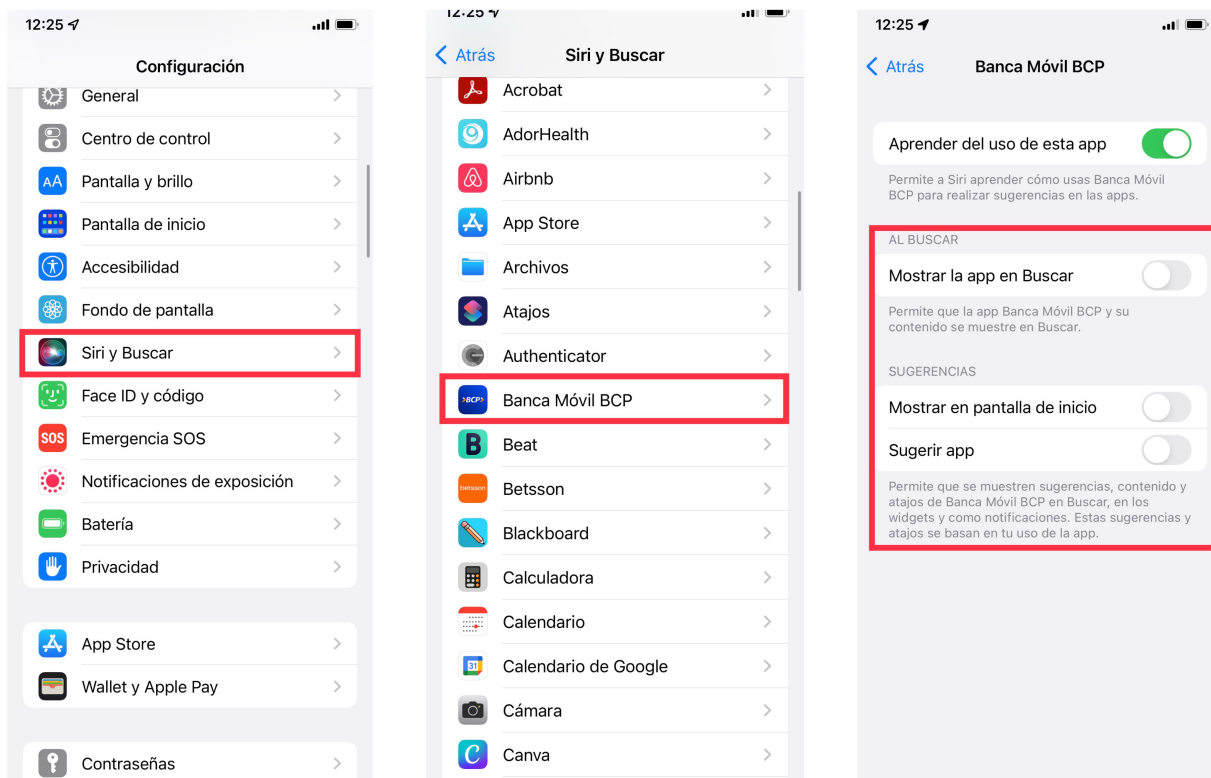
12:25

Configuración

General
Centro de control
AA Pantalla y brillo
Pantalla de inicio
Accesibilidad
Fondo de pantalla
Siri y Buscar
Face ID y código
SOS Emergencia SOS
Notificaciones de exposición
Batería
Privacidad

App Store
Wallet y Apple Pay

Contraseñas

12:25

< Atrás Siri y Buscar

Acrobat
AdorHealth
Airbnb
App Store
Archivos
Atajos
Authenticator
BCP Banca Móvil BCP
Beat
betsson Betsson
Blackboard
Calculadora
Calendario
31 Calendario de Google
Cámara
Canva

12:25

< Atrás Banca Móvil BCP

Aprender del uso de esta app

Permite a Siri aprender cómo usas Banca Móvil BCP para realizar sugerencias en las apps.

AL BUSCAR

Mostrar la app en Buscar

Permite que la app Banca Móvil BCP y su contenido se muestre en Buscar.

SUGERENCIAS

Mostrar en pantalla de inicio

Sugerir app

Permite que se muestren sugerencias, contenido y atajos de Banca Móvil BCP en Buscar, en los widgets y como notificaciones. Estas sugerencias y atajos se basan en tu uso de la app.